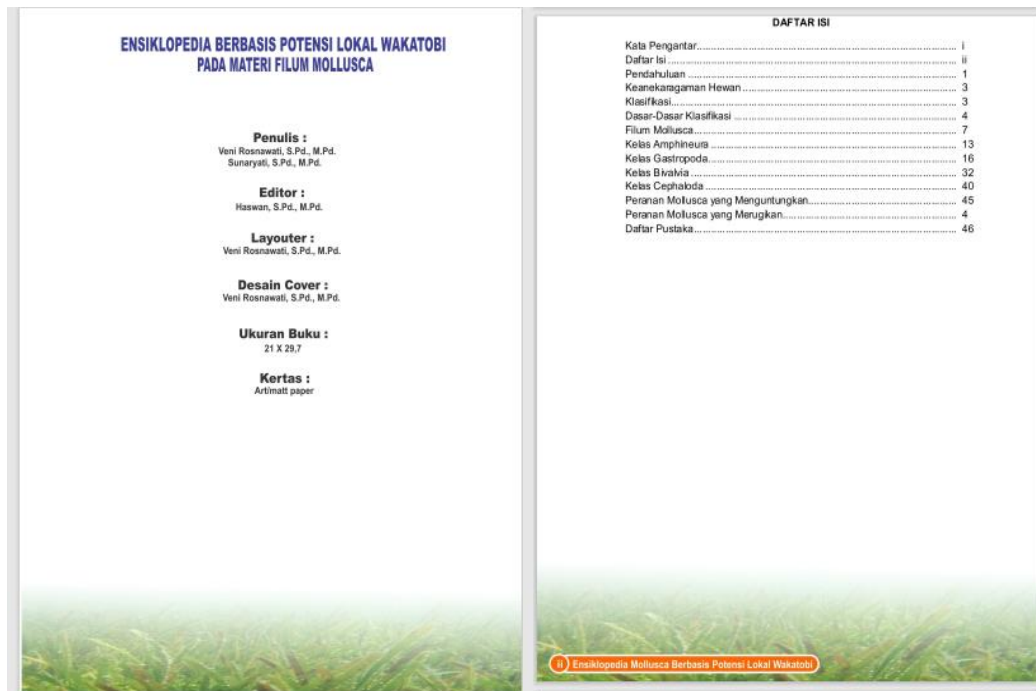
ENSIKLOPEDIA BERBASIS POTENSI LOKAL WAKATOBI
PADA MATERI FILUM MOLLUSCA

Penulis :
Veni Rosnawati, S.Pd., M.Pd.
Sunaryati, S.Pd., M.Pd.

Editor :
Haswan, S.Pd., M.Pd.

Layouter :
Veni Rosnawati, S.Pd., M.Pd.

Desain Cover :
Veni Rosnawati, S.Pd., M.Pd.

Ukuran Buku :
21 X 29,7

Kertas :
Artimatt paper

DAFTAR ISI

Kata Pengantar........................................................................ i
Daftar Isi................................................................................ ii
Pendahuluan .......................................................................... 1
Keanekaragaman Hewan.......................................................... 3
Klasifikasi.............................................................................. 3
Dasar-Dasar Klasifikasi .......................................................... 4
Filum Mollusca........................................................................ 7
Kelas Amphineura .................................................................. 13
Kelas Gastropoda.................................................................... 16
Kelas Bivalvia ......................................................................... 32
Kelas Cephaloda .................................................................... 40
Peranan Mollusca yang Menguntungkan.................................. 45
Peranan Mollusca yang Merugikan.......................................... 4
Daftar Pustaka........................................................................ 46

ii Ensiklopedia Mollusca Berbasis Potensi Lokal Wakatobi